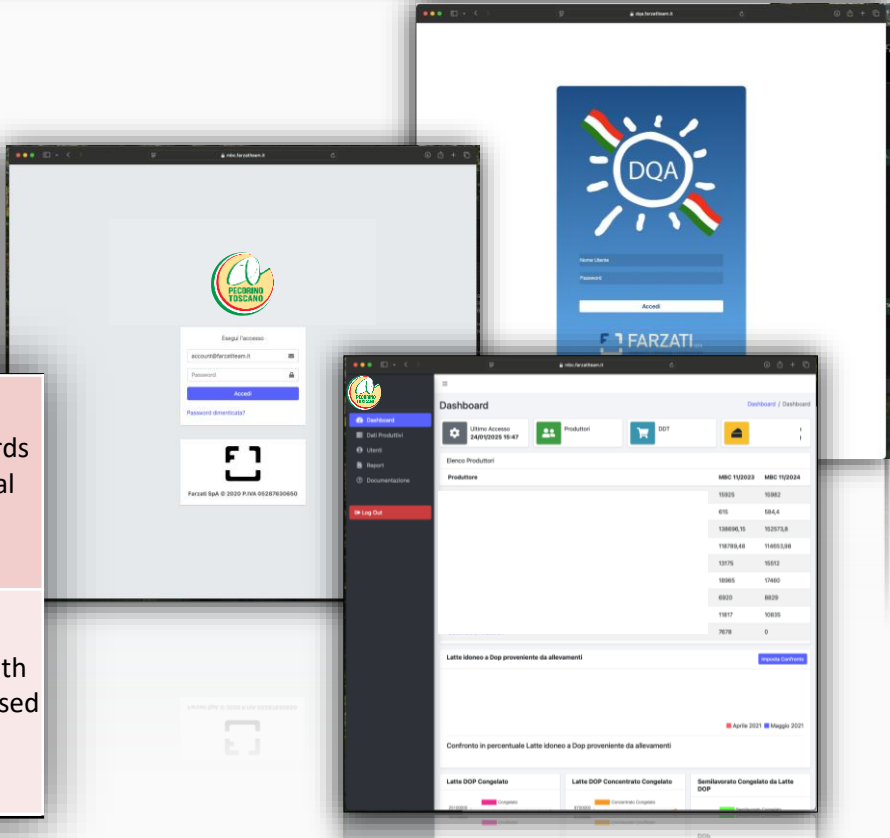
dqa.farzatiteam.it

DQA

Nome Utente

Password

Accedi

FARZATI

mbc.farzatiteam.it

PECORINO TOSCANO

Esegui l'accesso

account@farzatiteam.it

Password

Accedi

Password dimenticata?

Farzati SpA © 2020 P.IVA 05287630650

rds
al

th
sed

mbc.farzatiteam.it

Dashboard

Dashboard / Dashboard

Dashboard

Dati Produttivi

Utenti

Report

Documentazione

Log Out

Ultimo Accesso 24/01/2025 15:47

Produttori

DDT

Elenco Produttori

| Produttore | MBC 11/2023 | MBC 11/2024 |
|---|---|---|
| | 15925 | 15862 |
| | 615 | 584,4 |
| | 138696,15 | 152573,8 |
| | 116789,48 | 114653,98 |
| | 13175 | 15512 |
| | 18965 | 17460 |
| | 6920 | 8829 |
| | 11817 | 10835 |
| | 7678 | 0 |

Latte idoneo a Dop proveniente da allevamenti

Imposta Confronto

Aprile 2021 Maggio 2021

Confronto in percentuale Latte idoneo a Dop proveniente da allevamenti

Latte DOP Congelato

Congelato

Latte DOP Concentrato Congelato

Concentrato Congelato

Semilavorato Congelato da Latte DOP